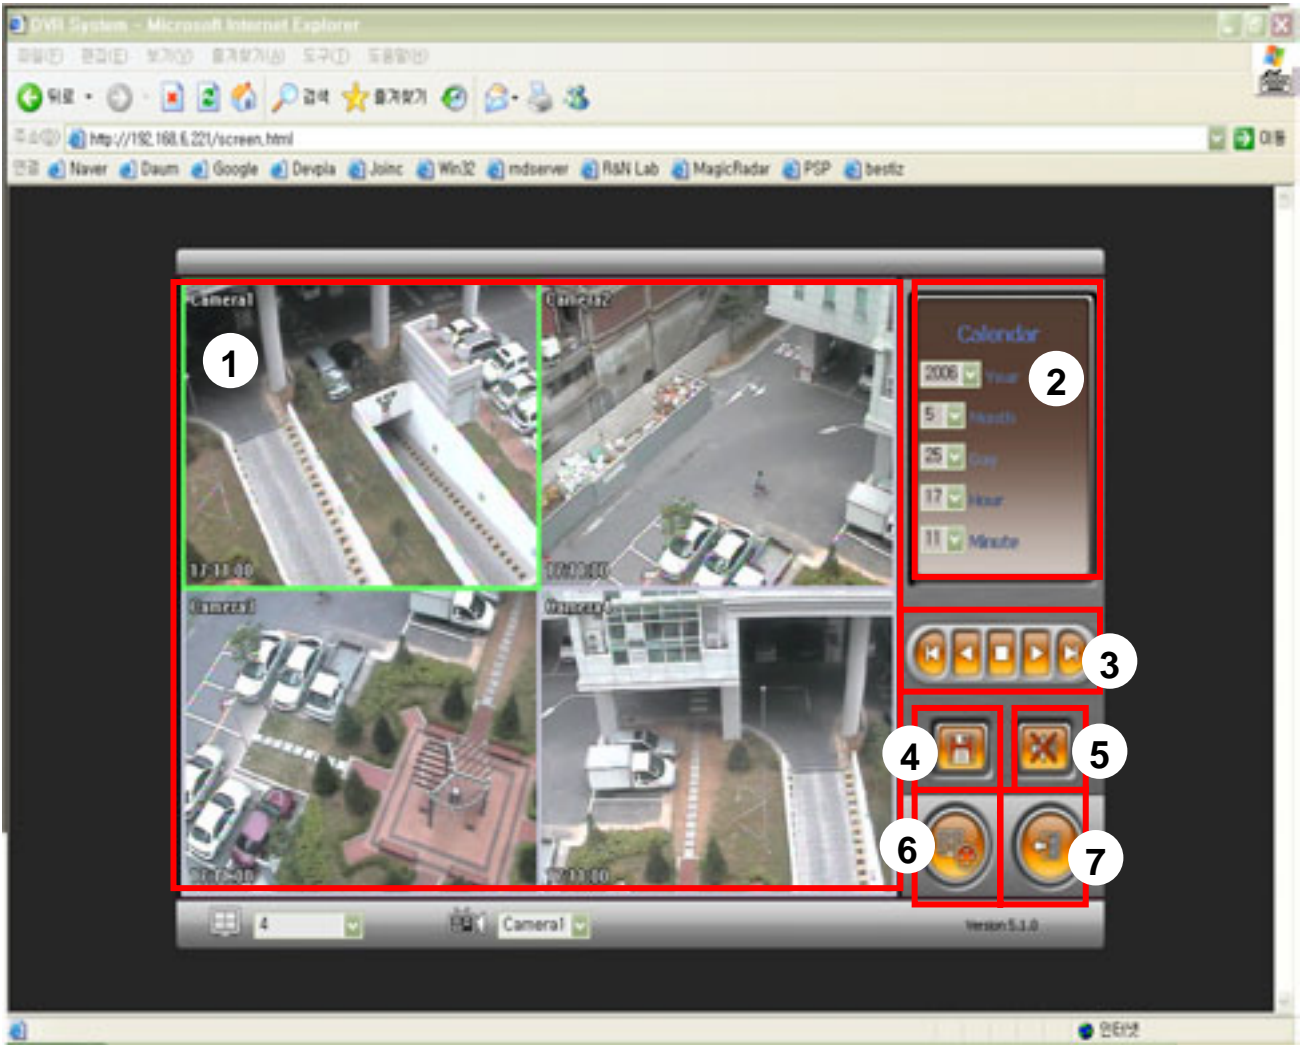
DVR System - Microsoft Internet Explorer

파일(F) 편집(E) 보기(V) 즐겨찾기(A) 도구(T) 도움말(H)

뒤로 검색 즐겨찾기

주소(D) http://192.168.6.221/screen.html 이동

연결 Naver Daum Google Devpia Joinc Win32 mdserver R&N Lab MagicRadar PSP bestiz

Camera1 17:11:00
Camera2 17:11:00
Camera3 17:11:00
Camera4 17:11:00

1

Calendar
2006 Year
5 Month
25 Day
17 Hour
11 Minute

2

3

4

5

6

7

4

Camera1

Version 5.1.0

인터넷